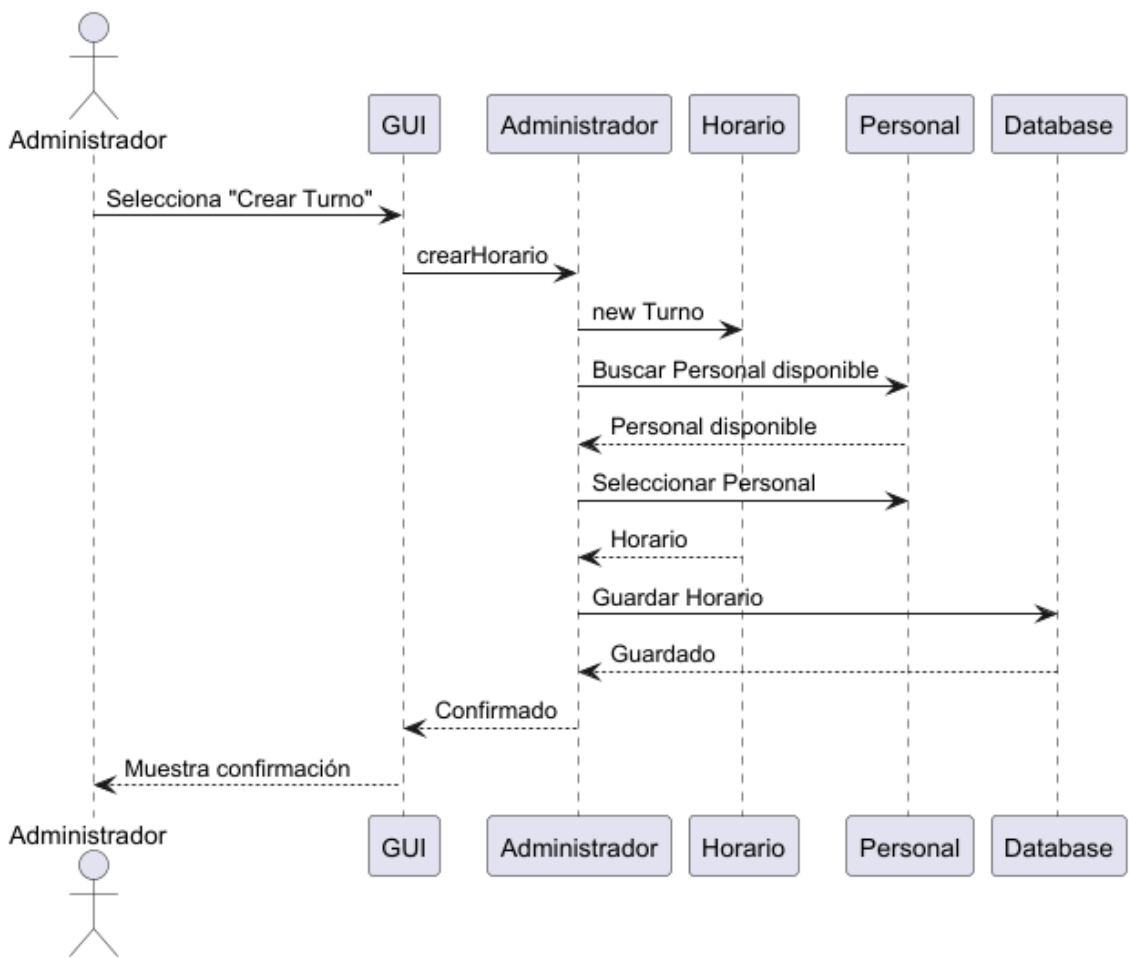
Administrador

GUI

Administrador

Horario

Personal

Database

Selecciona "Crear Turno"

crearHorario

new Turno

Buscar Personal disponible

Personal disponible

Seleccionar Personal

Horario

Guardar Horario

Guardado

Confirmado

Muestra confirmación

Administrador

GUI

Administrador

Horario

Personal

Database